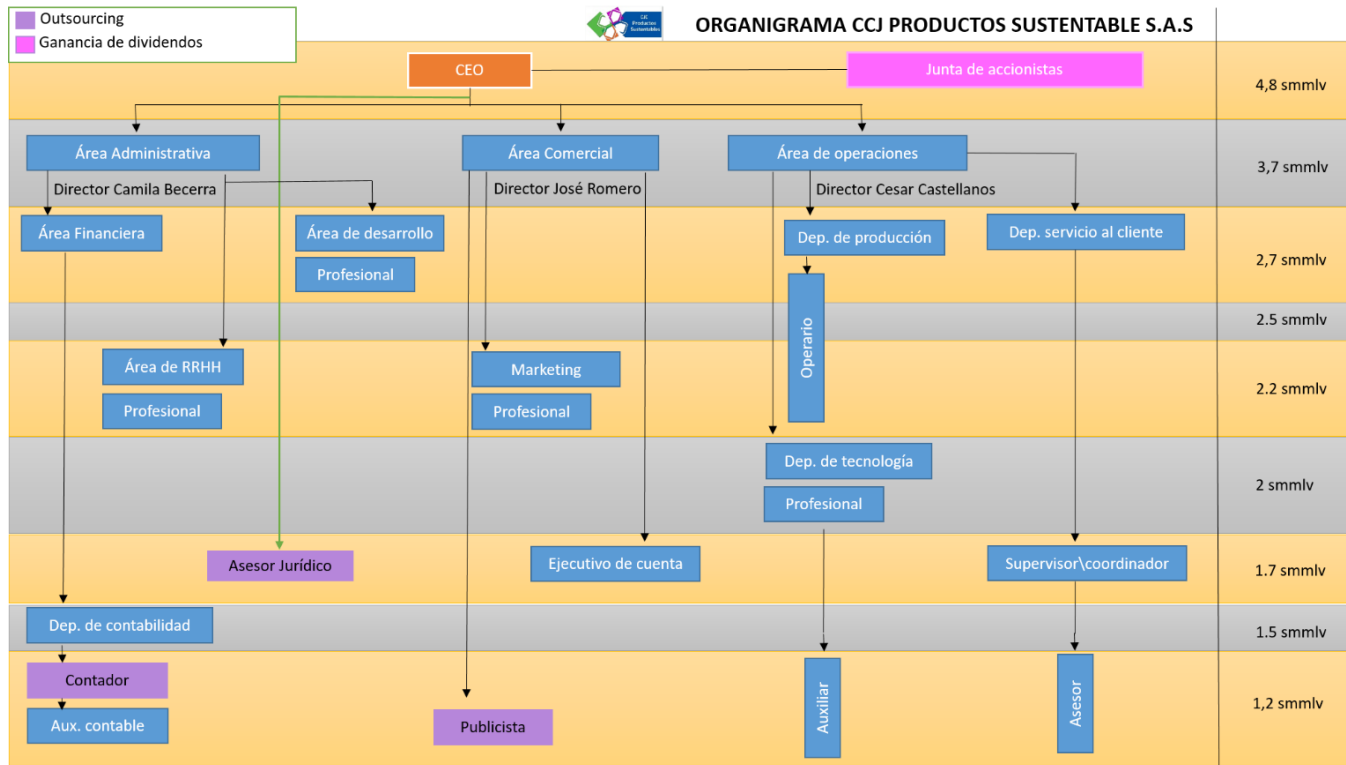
Outsourcing
Ganancia de dividendos

CCJ Productos Sustentables

ORGANIGRAMA CCJ PRODUCTOS SUSTENTABLE S.A.S

CEO
Junta de accionistas
4,8 smmlv

Área Administrativa
Director Camila Becerra
Área Comercial
Director José Romero
Área de operaciones
Director Cesar Castellanos
3,7 smmlv

Área Financiera
Área de desarrollo
Profesional
Dep. de producción
Dep. servicio al cliente
2,7 smmlv

Operario

2.5 smmlv

Área de RRHH
Profesional
Marketing
Profesional
2.2 smmlv

Dep. de tecnología
Profesional
2 smmlv

Asesor Jurídico
Ejecutivo de cuenta
Supervisor\coordinador
1.7 smmlv

Dep. de contabilidad
1.5 smmlv

Contador
Aux. contable
Publicista
Auxiliar
Asesor
1,2 smmlv